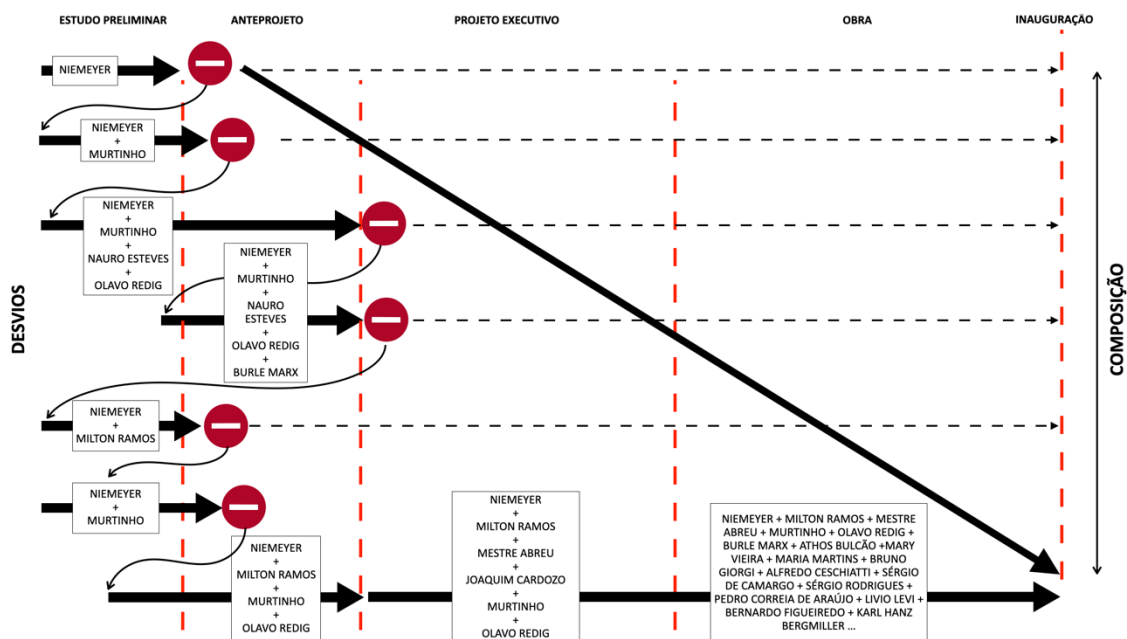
ESTUDO PRELIMINAR

ANTEPROJETO

PROJETO EXECUTIVO

OBRA

INAUGURAÇÃO

DESVIOS

COMPOSIÇÃO

NIEMEYER

NIEMEYER + MURTINHO

NIEMEYER + MURTINHO + NAURO ESTEVES + OLAVO REDIG

NIEMEYER + MURTINHO + NAURO ESTEVES + OLAVO REDIG + BURLE MARX

NIEMEYER + MILTON RAMOS

NIEMEYER + MURTINHO

NIEMEYER + MILTON RAMOS + MURTINHO + OLAVO REDIG

NIEMEYER + MILTON RAMOS + MESTRE ABREU + JOAQUIM CARDOZO + MURTINHO + OLAVO REDIG

NIEMEYER + MILTON RAMOS + MESTRE ABREU + MURTINHO + OLAVO REDIG + BURLE MARX + ATHOS BULCÃO +MARY VIEIRA + MARIA MARTINS + BRUNO GIORGI + ALFREDO CESCHIATTI + SÉRGIO DE CAMARGO + SÉRGIO RODRIGUES + PEDRO CORREIA DE ARAÚJO + LIVIO LEVI + BERNARDO FIGUEIREDO + KARL HANZ BERGMILLER ...